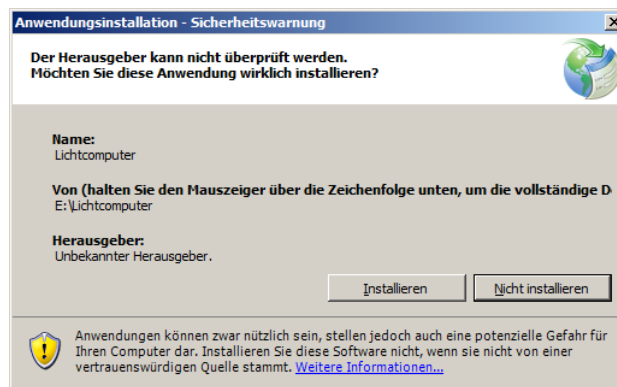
Anwendungsinstallation - Sicherheitswarnung

Der Herausgeber kann nicht überprüft werden.
Möchten Sie diese Anwendung wirklich installieren?

Name:
Lichtcomputer

Von (halten Sie den Mauszeiger über die Zeichenfolge unten, um die vollständige D
E:\Lichtcomputer

Herausgeber:
Unbekannter Herausgeber.

Installieren

Nicht installieren

Anwendungen können zwar nützlich sein, stellen jedoch auch eine potenzielle Gefahr für Ihren Computer dar. Installieren Sie diese Software nicht, wenn sie nicht von einer vertrauenswürdigen Quelle stammt. Weitere Informationen...